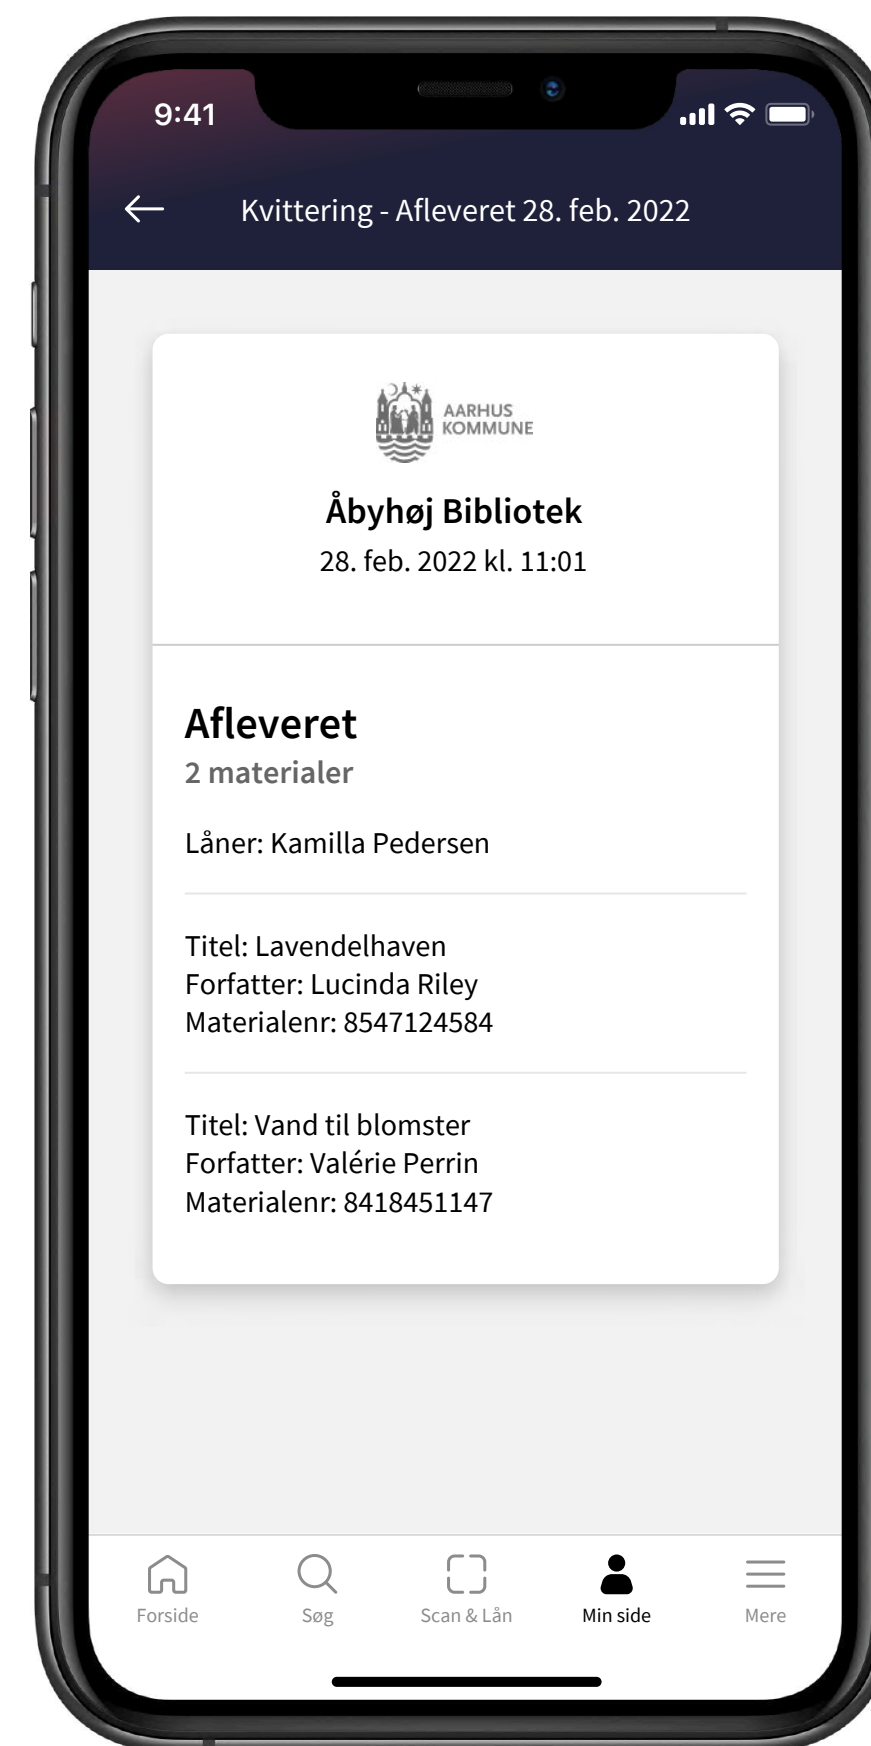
9:41

Kvittering - Afleveret 28. feb. 2022

AARHUS KOMMUNE

Åbyhøj Bibliotek
28. feb. 2022 kl. 11:01

Afleveret
2 materialer

Låner: Kamilla Pedersen

Titel: Lavendelhaven
Forfatter: Lucinda Riley
Materialenr: 8547124584

Titel: Vand til blomster
Forfatter: Valérie Perrin
Materialenr: 8418451147

Forside
Søg
Scan & Lån
Min side
Mere